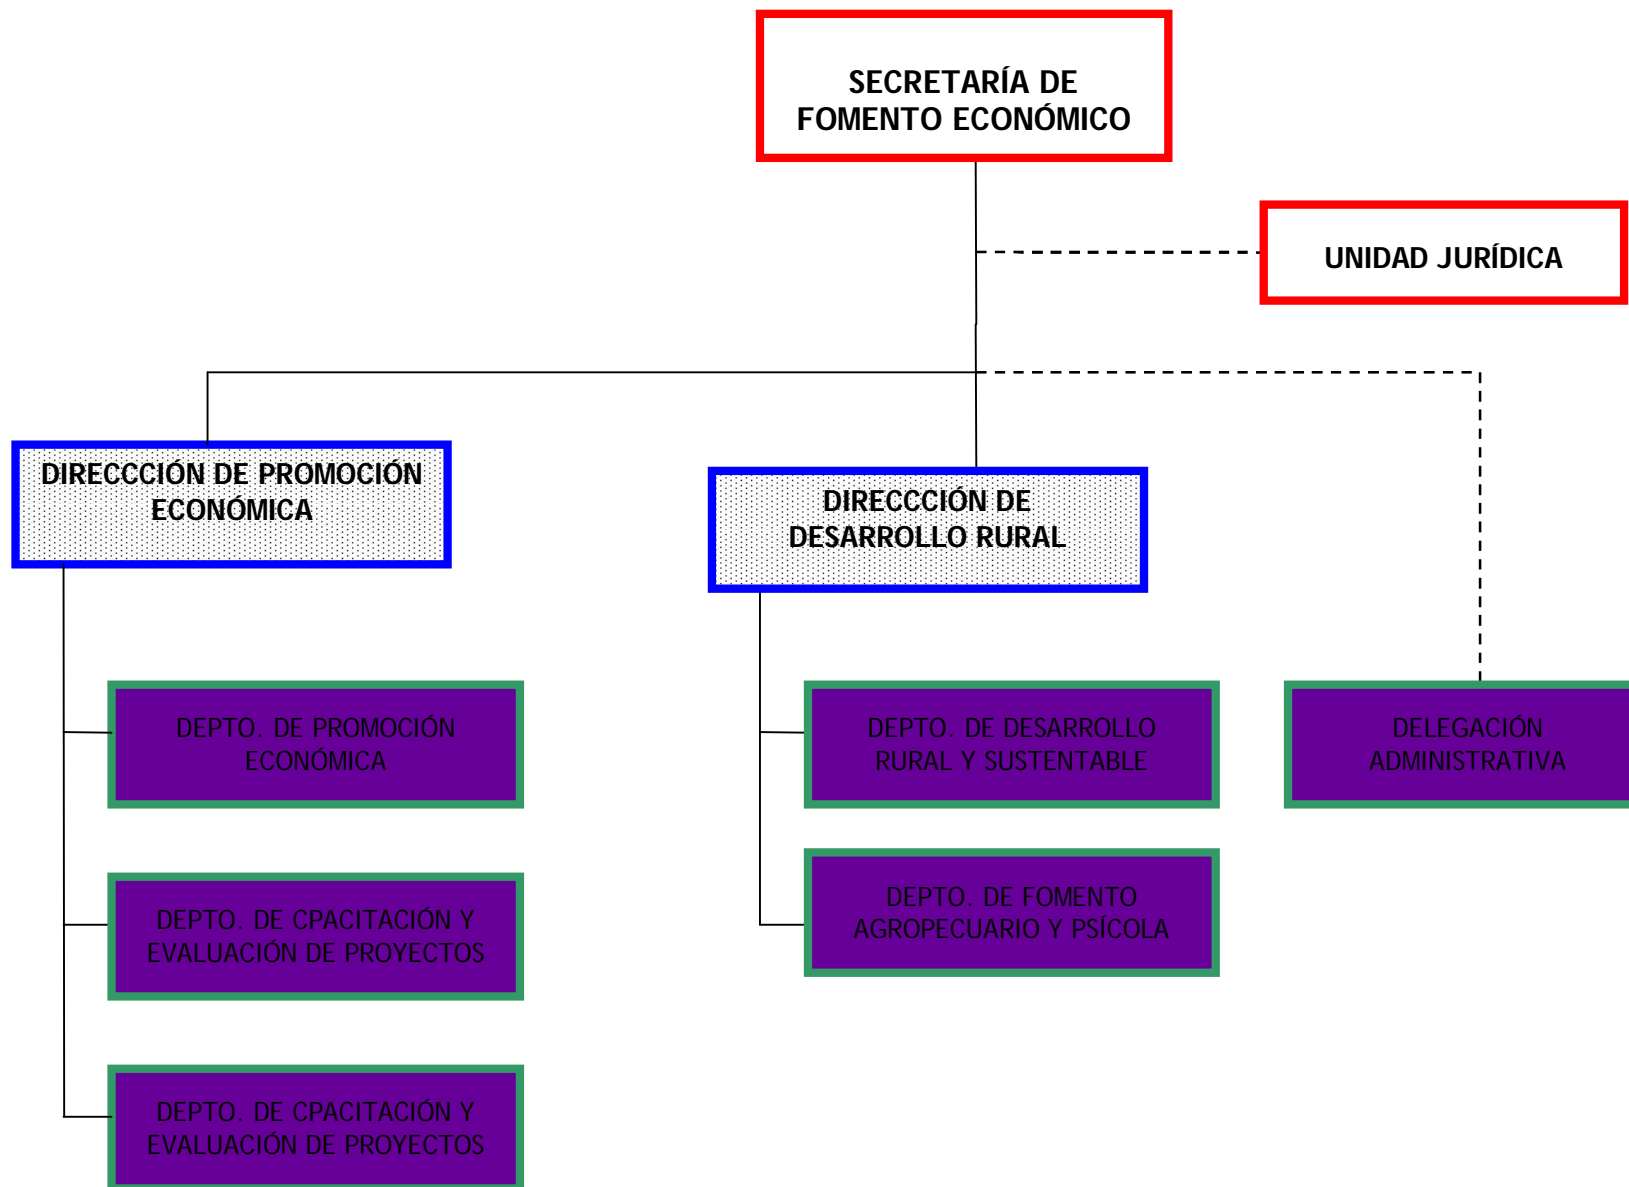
SECRETARÍA DE FOMENTO ECONÓMICO

UNIDAD JURÍDICA

DIRECCCIÓN DE PROMOCIÓN ECONÓMICA

DIRECCCIÓN DE DESARROLLO RURAL

DEPTO. DE PROMOCIÓN ECONÓMICA

DEPTO. DE CPACITACIÓN Y EVALUACIÓN DE PROYECTOS

DEPTO. DE CPACITACIÓN Y EVALUACIÓN DE PROYECTOS

DEPTO. DE DESARROLLO RURAL Y SUSTENTABLE

DEPTO. DE FOMENTO AGROPECUARIO Y PSÍCOLA

DELEGACIÓN ADMINISTRATIVA